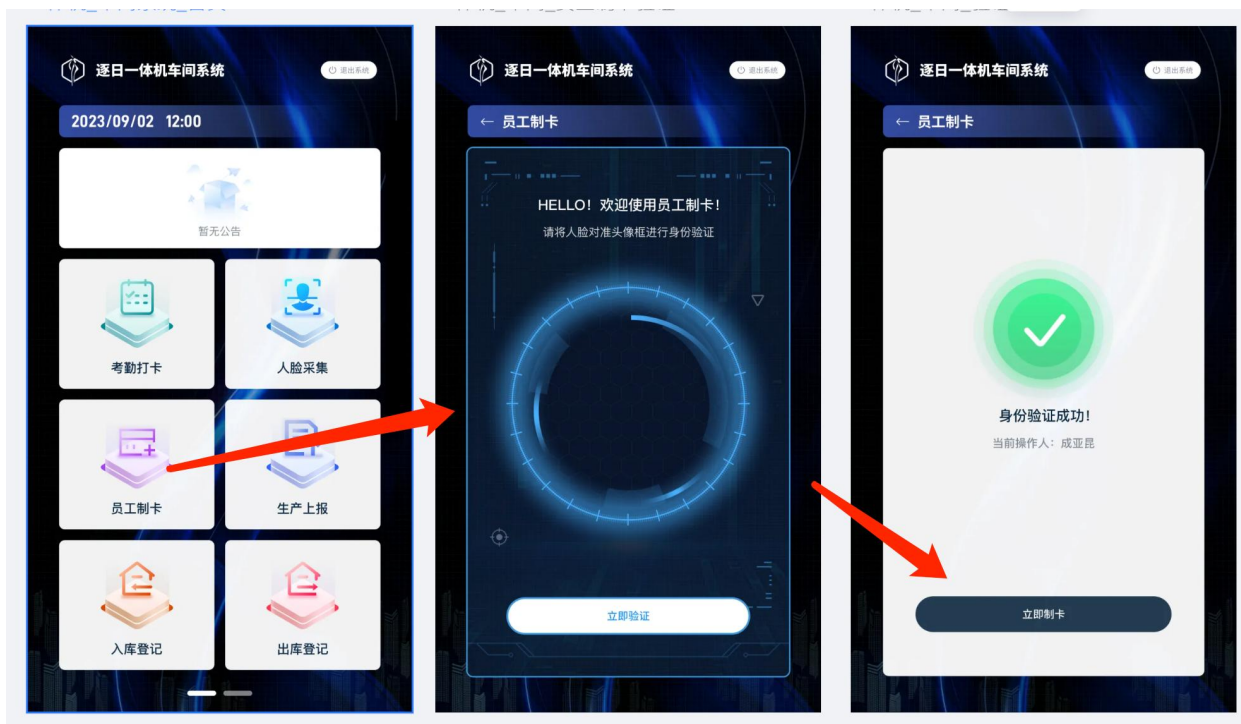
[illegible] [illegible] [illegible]

逐日一体机车间系统
退出系统
2023/09/02 12:00
暂无公告
考勤打卡
人脸采集
员工制卡
生产上报
入库登记
出库登记

逐日一体机车间系统
退出系统
← 员工制卡
HELLO！欢迎使用员工制卡！
请将人脸对准头像框进行身份验证
立即验证

逐日一体机车间系统
退出系统
← 员工制卡
身份验证成功！
当前操作人：成亚昆
立即制卡